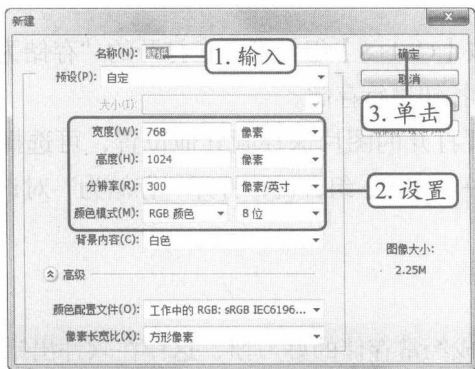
新建

名称(N): 壁纸

1. 输入

确定

预设(P): 自定

取消

大小(I):

3. 单击

宽度(W): 768 像素

高度(H): 1024 像素

分辨率(R): 300 像素/英寸

2. 设置

颜色模式(M): RGB 颜色 8 位

背景内容(C): 白色

图像大小:
2.25M

高级

颜色配置文件(O): 工作中的 RGB: sRGB IEC6196...

像素长宽比(X): 方形像素